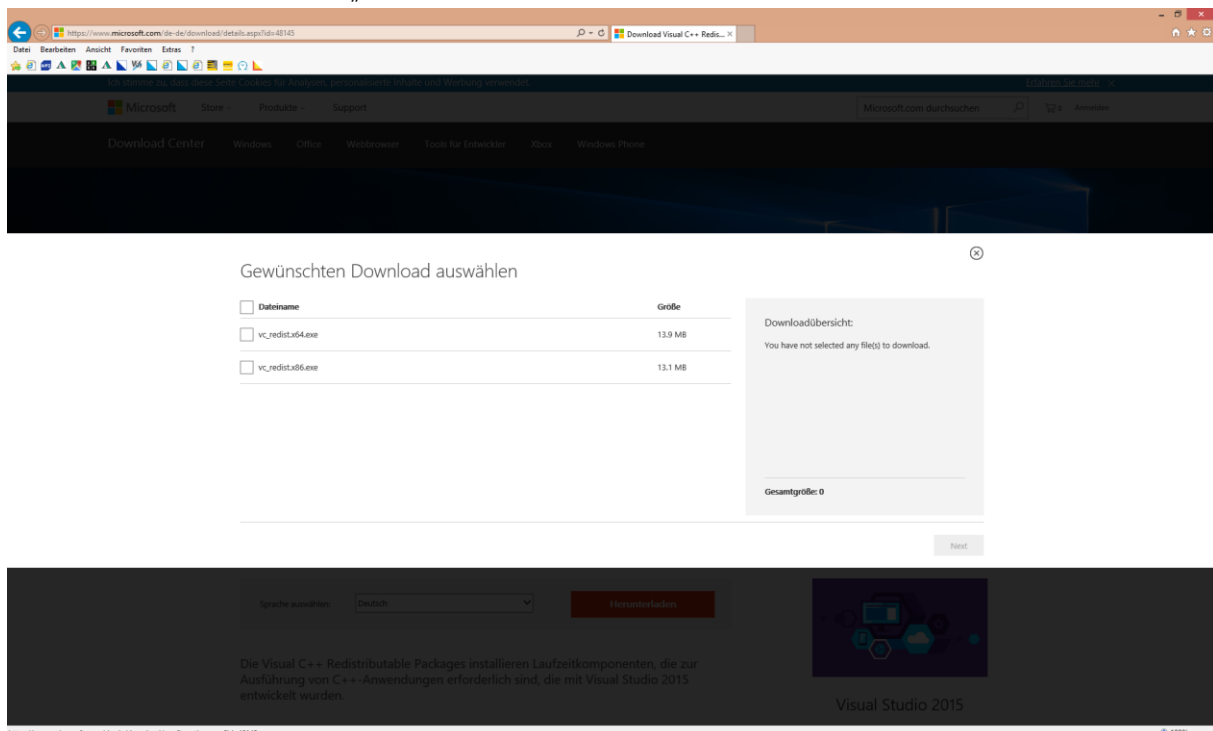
https://www.microsoft.com/de-de/download/details.aspx?id=48145
Download Visual C++ Redis...
Datei Bearbeiten Ansicht Favoriten Extras ?

Ich stimme zu, dass diese Seite Cookies für Analysen, personalisierte Inhalte und Werbung verwendet.
Erfahren Sie mehr

Microsoft Store Produkte Support
Microsoft.com durchsuchen
0 Anmelden

Download Center Windows Office Webbrowser Tools für Entwickler Xbox Windows Phone

Gewünschten Download auswählen

| Dateiname | Größe |
|---|---|
| vc_redist.x64.exe | 13.9 MB |
| vc_redist.x86.exe | 13.1 MB |

Downloadübersicht:
You have not selected any file(s) to download.

Gesamtgröße: 0

Next

Sprache auswählen: Deutsch
Herunterladen

Die Visual C++ Redistributable Packages installieren Laufzeitkomponenten, die zur Ausführung von C++-Anwendungen erforderlich sind, die mit Visual Studio 2015 entwickelt wurden.

Visual Studio 2015